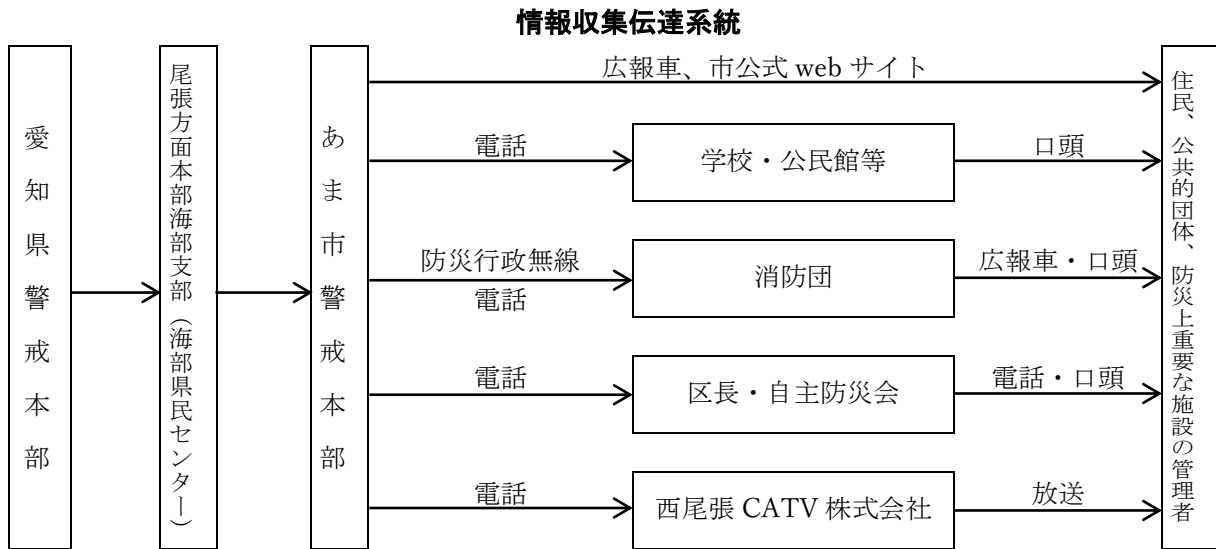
情報収集伝達系統

愛知県警戒本部

尾張方面本部海部支部（海部県民センター）

あま市警戒本部

広報車、市公式 web サイト

電話

学校・公民館等

口頭

防災行政無線
電話

消防団

広報車・口頭

電話

区長・自主防災会

電話・口頭

電話

西尾張 CATV 株式会社

放送

住民、公共的団体、防災上重要な施設の管理者